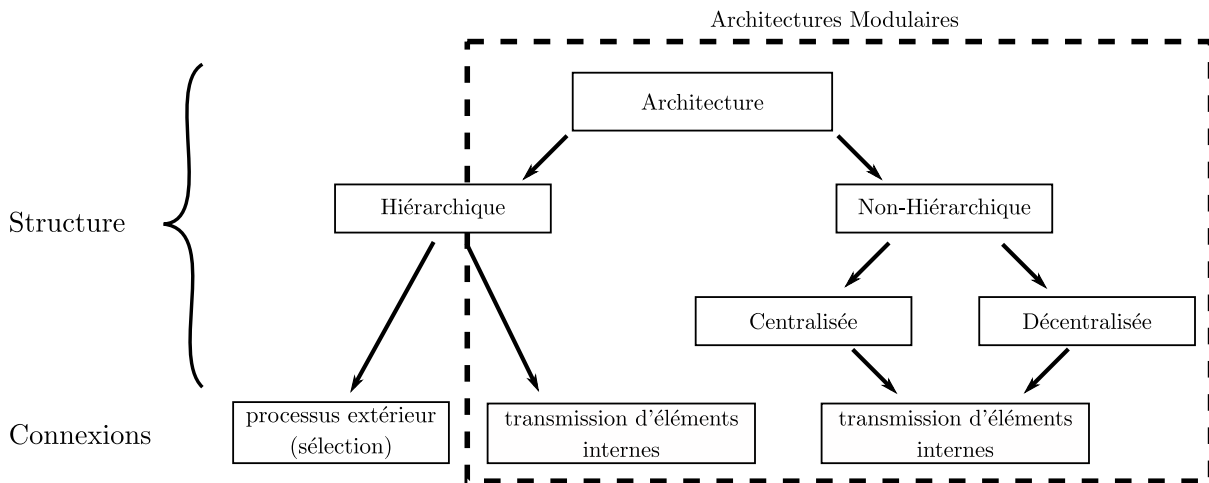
Architectures Modulaires

Architecture

Structure

Hiérarchique

Non-Hiérarchique

Centralisée

Décentralisée

Connexions

processus extérieur (sélection)

transmission d'éléments internes

transmission d'éléments internes